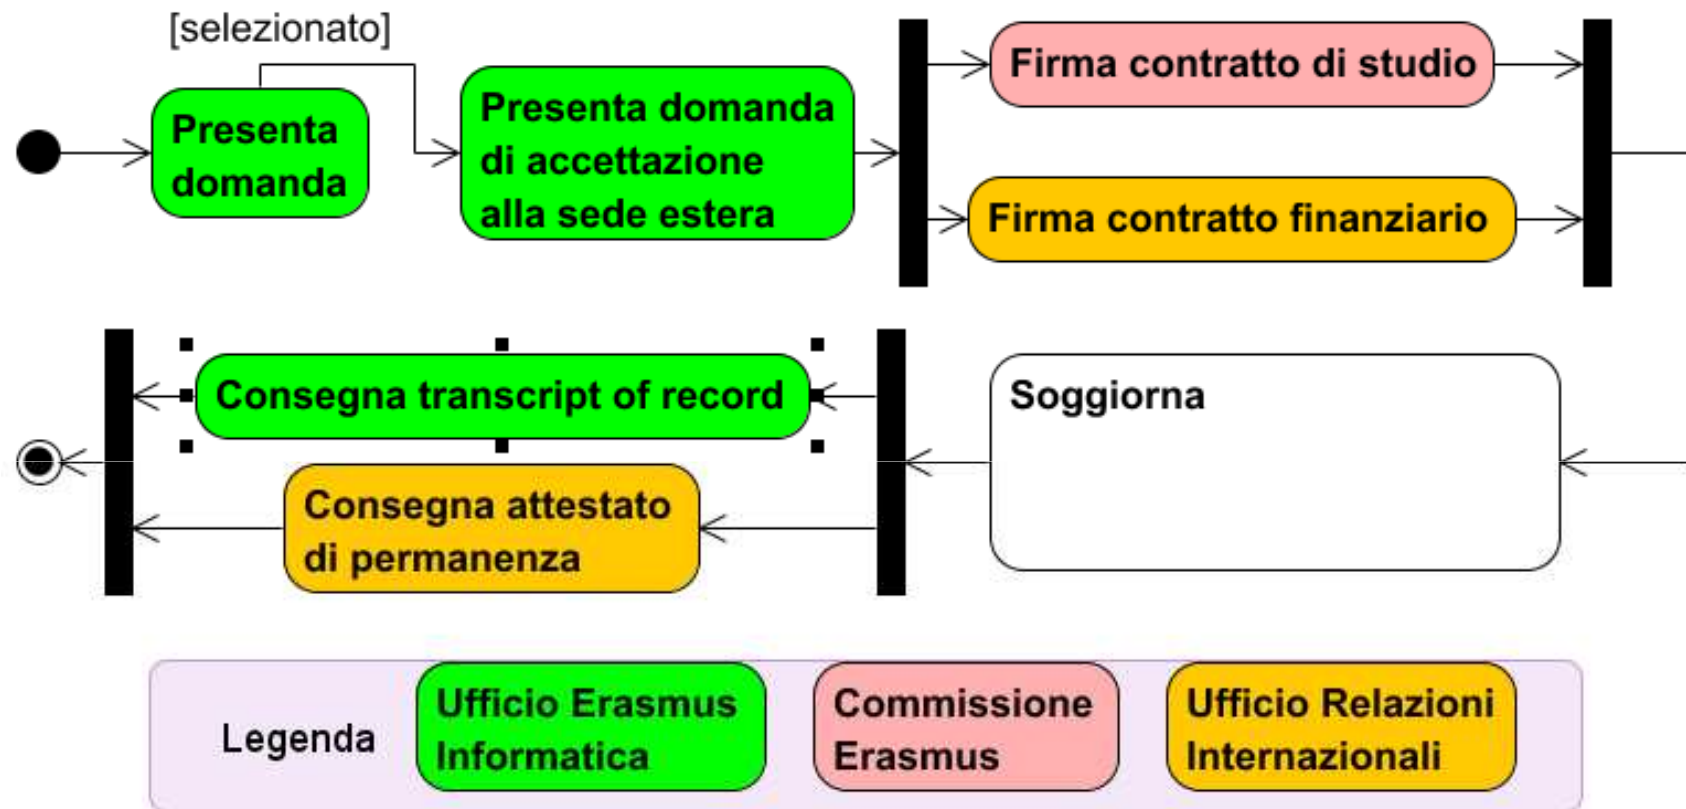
[selezionato]

Presenta domanda

Presenta domanda di accettazione alla sede estera

Firma contratto di studio

Firma contratto finanziario

Consegna transcript of record

Soggiorna

Consegna attestato di permanenza

Legenda

Ufficio Erasmus Informatica

Commissione Erasmus

Ufficio Relazioni Internazionali